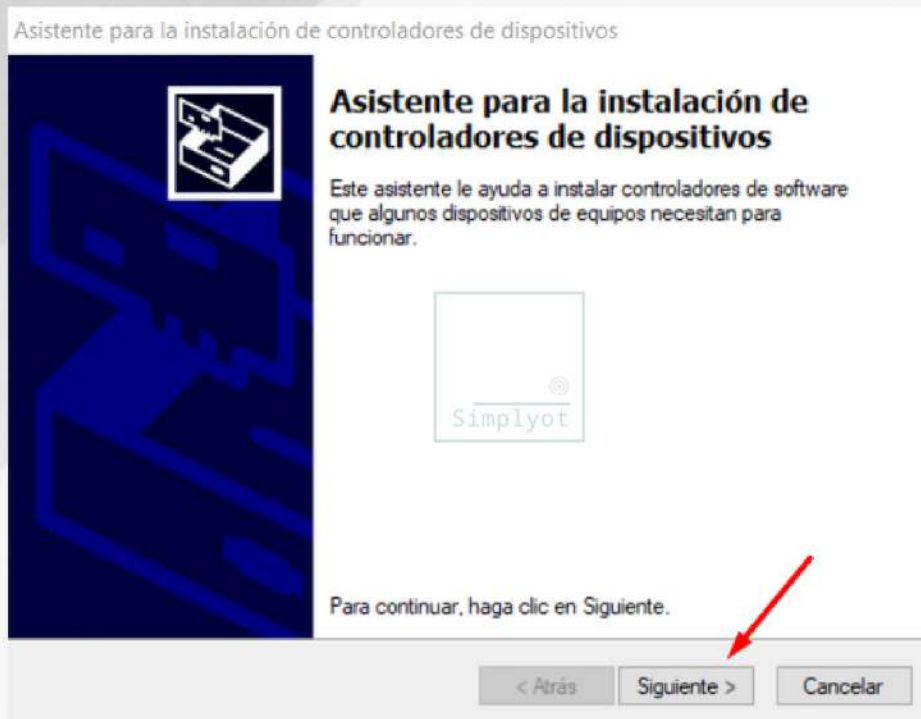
Asistente para la instalación de controladores de dispositivos

Asistente para la instalación de controladores de dispositivos

Este asistente le ayuda a instalar controladores de software que algunos dispositivos de equipos necesitan para funcionar.

Simplyot

Para continuar, haga clic en Siguiente.

< Atrás | Siguiente > | Cancelar